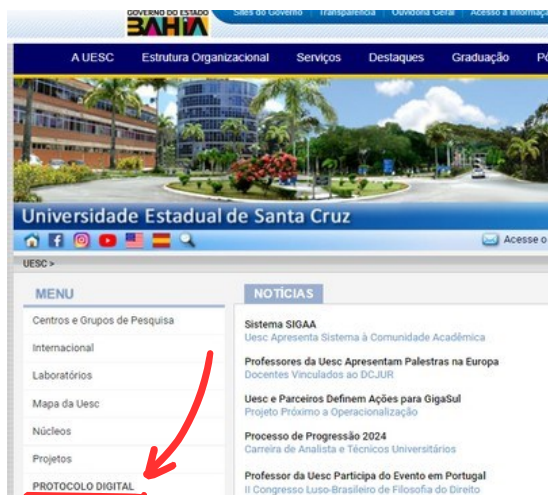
GOVERNO DO ESTADO BAHIA
Sites do Governo | Transparência | Ouvidoria Geral | Acesso à Informaçã

A UESC | Estrutura Organizacional | Serviços | Destaques | Graduação | Pó

Universidade Estadual de Santa Cruz

Acesse o

UESC >

MENU

Centros e Grupos de Pesquisa
Internacional
Laboratórios
Mapa da Uesc
Núcleos
Projetos
PROTOCOLO DIGITAL

NOTÍCIAS

Sistema SIGAA
Uesc Apresenta Sistema à Comunidade Acadêmica

Professores da Uesc Apresentam Palestras na Europa
Docentes Vinculados ao DCJUR

Uesc e Parceiros Definem Ações para GigaSul
Projeto Próximo a Operacionalização

Processo de Progressão 2024
Carreira de Analista e Técnicos Universitários

Professor da Uesc Participa do Evento em Portugal
II Congresso Luso-Brasileiro de Filosofia do Direito